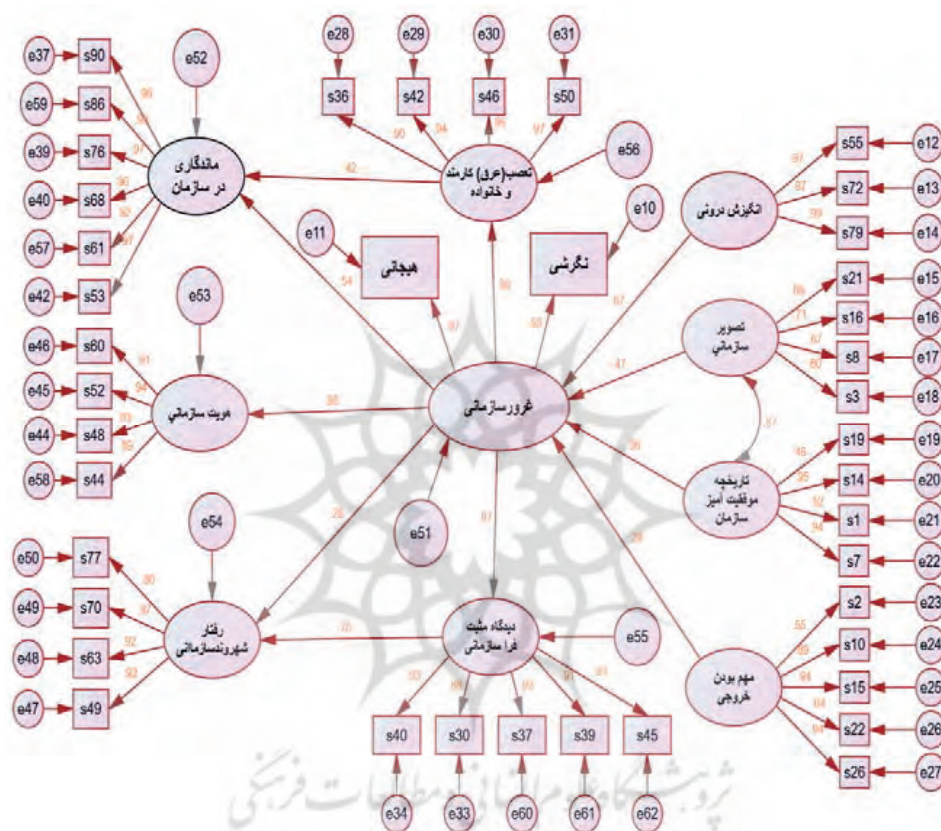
e28 e29 e30 e31
s36 s42 s46 s50
e52
e37 s90
e59 s86
e39 s76
e40 s68
e57 s61
e42 s53
ماندگاری در سازمان
.96
.97
.90
.92
.97
.42
.90
.94
.96
.97
تعصب(عرق) کارمند و خانواده
e56
e10
e11
هیجانی
نگرشی
.54
.98
.87
.58
.87
انگیزش درونی
s55 e12
s72 e13
s79 e14
.97
.97
.99
e53
e46 s60
e45 s52
e44 s48
e58 s44
.91
.94
.99
.95
هویت سازمانی
.98
غرور سازمانی
.47
تصویر سازمانی
s21 e15
s16 e16
s8 e17
s3 e18
.86
.71
.87
.80
.57
تاریخچه موفقیت آمیز سازمان
s19 e19
s14 e20
s1 e21
s7 e22
.48
.95
.92
.94
.39
e54
e51
.26
.87
e50 s77
e49 s70
e48 s63
e47 s49
.80
.87
.92
.92
رفتار شهروندسازمانی
.70
دیدگاه مثبت فرا سازمانی
e55
.39
مهم بودن خروجی
s2 e23
s10 e24
s15 e25
s22 e26
s26 e27
.55
.99
.94
.84
.94
.93
.86
.93
.91
.91
s40 s30 s37 s39 s45
e34 e33 e60 e61 e62
پژوهشگاه علوم انسانی و مطالعات فرهنگی